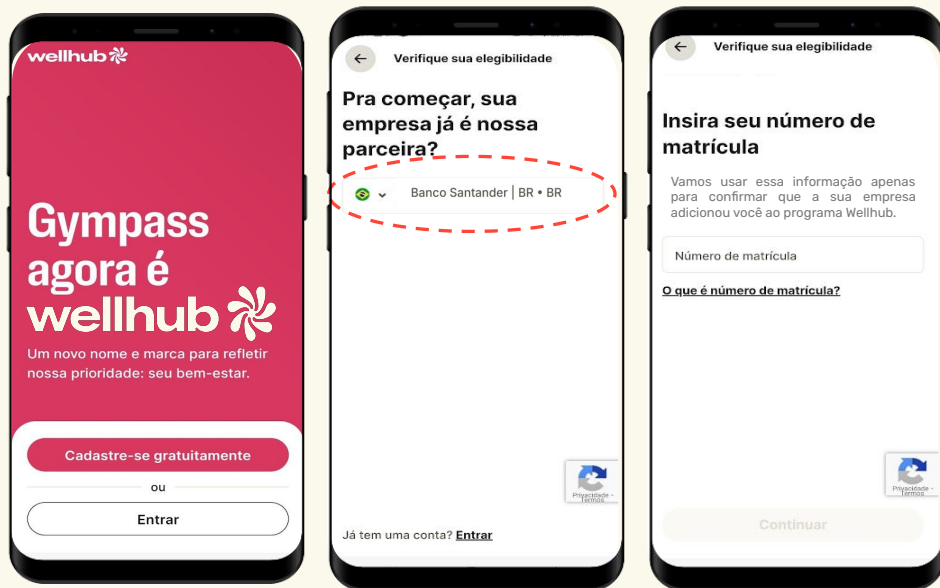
wellhub

Gympass agora é wellhub

Um novo nome e marca para refletir nossa prioridade: seu bem-estar.

Cadastre-se gratuitamente

ou

Entrar

Verifique sua elegibilidade

Pra começar, sua empresa já é nossa parceira?

Banco Santander | BR • BR

Privacidade - Termos

Já tem uma conta? Entrar

Verifique sua elegibilidade

Insira seu número de matrícula

Vamos usar essa informação apenas para confirmar que a sua empresa adicionou você ao programa Wellhub.

Número de matrícula

O que é número de matrícula?

Privacidade - Termos

Continuar